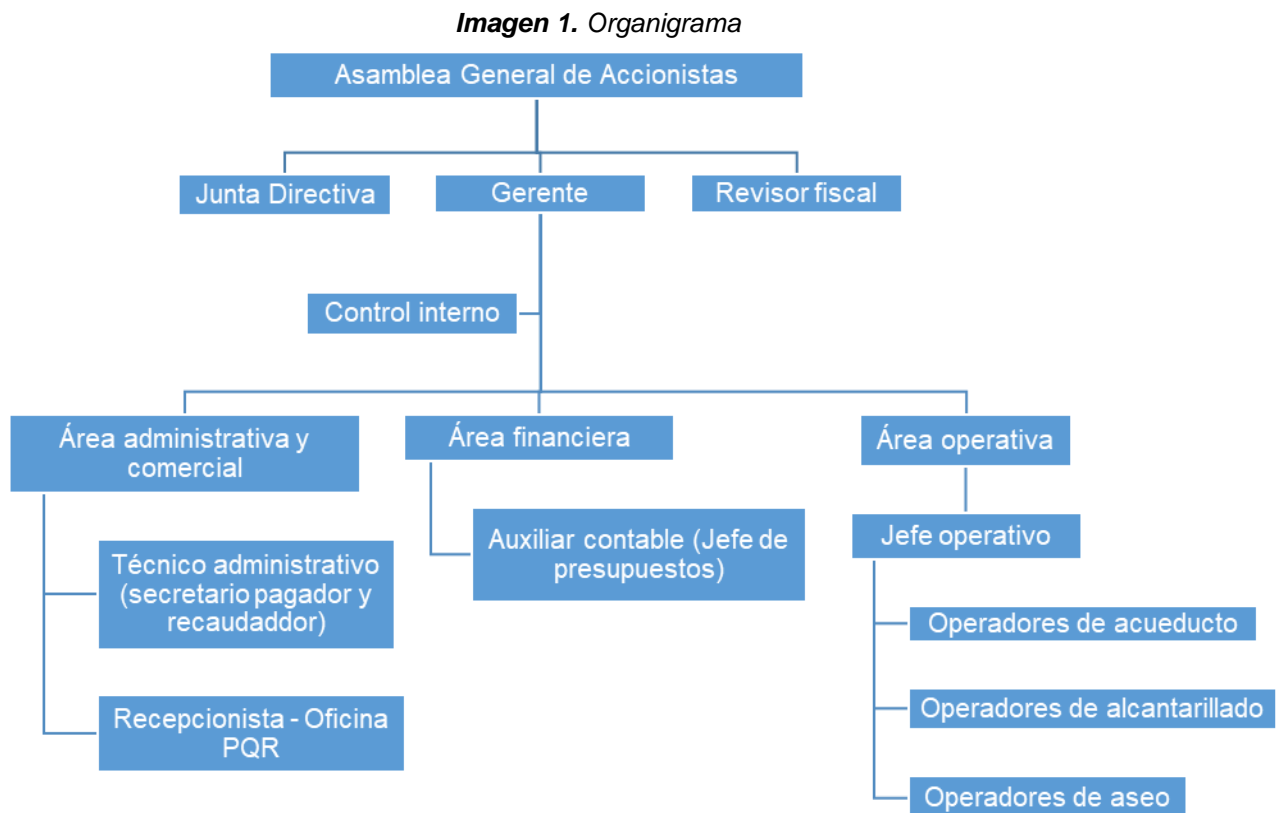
**Imagen 1.** Organigrama

Asamblea General de Accionistas

Junta Directiva

Gerente

Revisor fiscal

Control interno

Área administrativa y comercial

Área financiera

Área operativa

Técnico administrativo (secretario pagador y recaudaddor)

Recepcionista - Oficina PQR

Auxiliar contable (Jefe de presupuestos)

Jefe operativo

Operadores de acueducto

Operadores de alcantarillado

Operadores de aseo